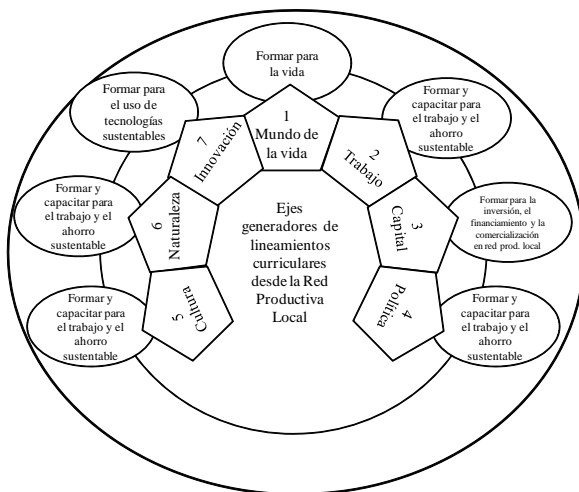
Formar para la vida

1 Mundo de la vida

Formar y capacitar para el trabajo y el ahorro sustentable

2 Trabajo

Formar para la inversión, el financiamiento y la comercialización en red prod. local

3 Capital

Formar y capacitar para el trabajo y el ahorro sustentable

4 Política

Formar y capacitar para el trabajo y el ahorro sustentable

5 Cultura

Formar y capacitar para el trabajo y el ahorro sustentable

6 Naturaleza

Formar para el uso de tecnologías sustentables

7 Innovación

Ejes generadores de lineamientos curriculares desde la Red Productiva Local